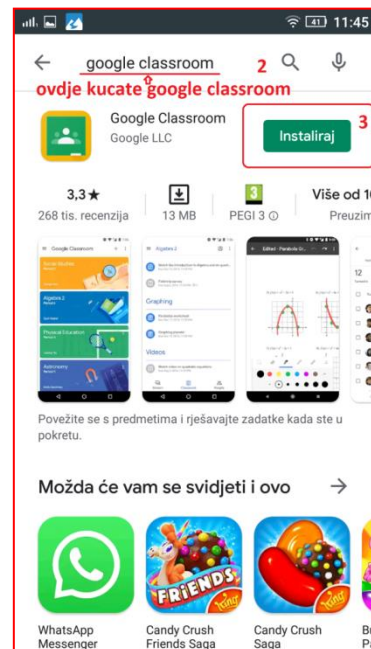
41 11:45

google classroom 2

ovdje kucate google classroom

Google Classroom
Google LLC

Instaliraj 3

3,3★
268 tis. recenzija

13 MB

3
PEGI 3

Više od 1
Preuzim

Povežite se s predmetima i rješavajte zadatke kada ste u pokretu.

Možda će vam se svidjeti i ovo →

WhatsApp Messenger

Candy Crush Friends Saga

Candy Crush Saga

B
P